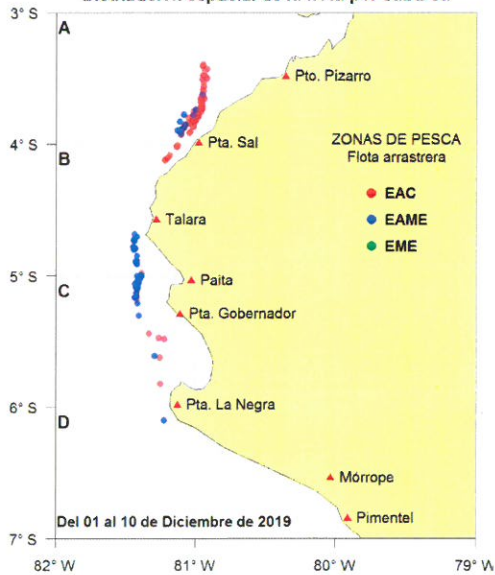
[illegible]

3° S
4° S
5° S
6° S
7° S

A
B
C
D

Pto. Pizarro
Pta. Sal
Talara
Paita
Pta. Gobernador
Pta. La Negra
Mórrope
Pimentel

ZONAS DE PESCA
Flota arrastrera

EAC
EAME
EME

Del 01 al 10 de Diciembre de 2019

82° W
81° W
80° W
79° W